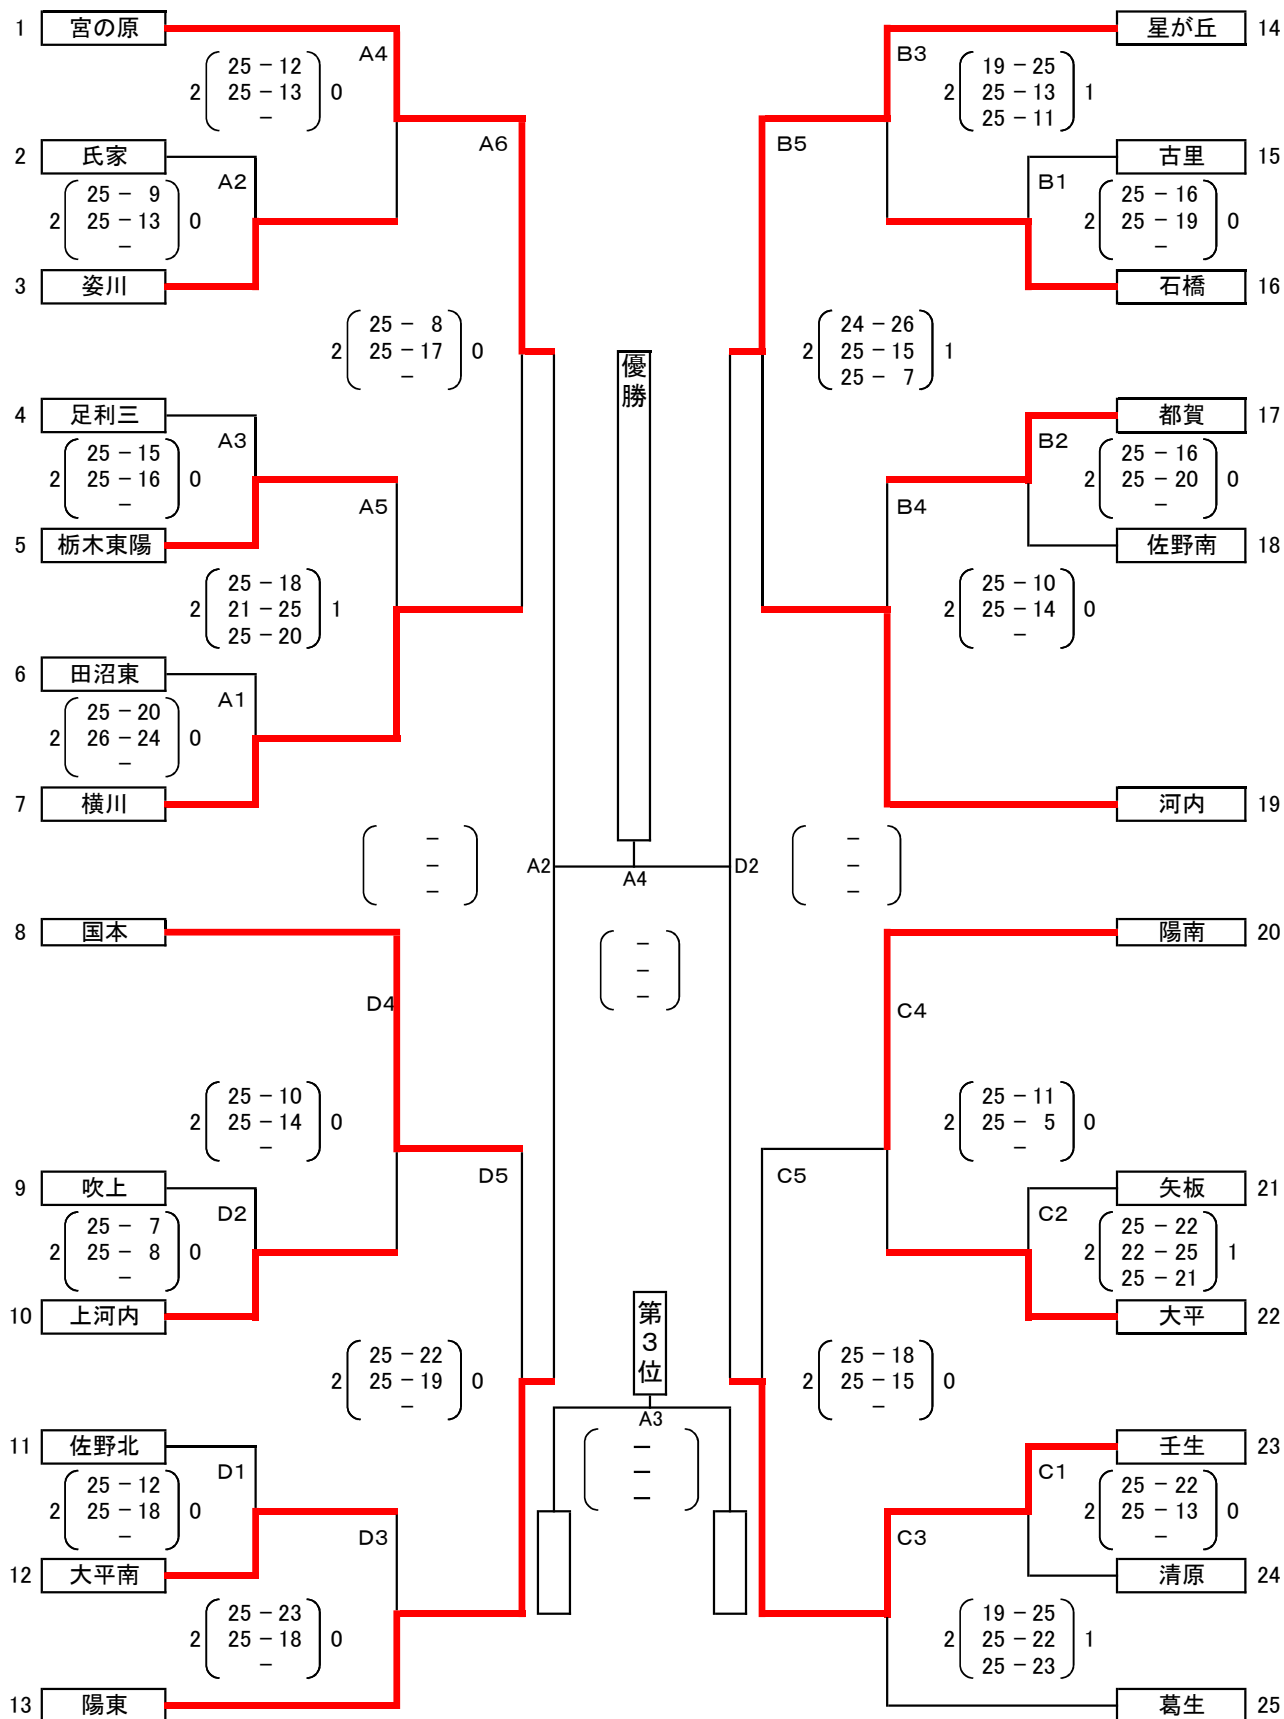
1 宮の原
A4
2 25 − 12 25 − 13 − 0

2 氏家
A2
2 25 − 9 25 − 13 − 0

3 姿川

A6

2 25 − 8 25 − 17 − 0

4 足利三
A3
2 25 − 15 25 − 16 − 0

5 栃木東陽

A5

2 25 − 18 21 − 25 25 − 20 1

6 田沼東
A1
2 25 − 20 26 − 24 − 0

7 横川

− − −

A2

8 国本

D4

2 25 − 10 25 − 14 − 0

D5

9 吹上
D2
2 25 − 7 25 − 8 − 0

10 上河内

2 25 − 22 25 − 19 − 0

11 佐野北
D1
2 25 − 12 25 − 18 − 0

12 大平南

D3

2 25 − 23 25 − 18 − 0

13 陽東

優勝

A4

− − −

第3位

A3

− − −

14 星が丘
B3
2 19 − 25 25 − 13 25 − 11 1

15 古里
B1
2 25 − 16 25 − 19 − 0

16 石橋

B5

2 24 − 26 25 − 15 25 − 7 1

17 都賀
B2
2 25 − 16 25 − 20 − 0

18 佐野南

B4

2 25 − 10 25 − 14 − 0

19 河内

D2

− − −

20 陽南

C4

2 25 − 11 25 − 5 − 0

C5

21 矢板
C2
2 25 − 22 22 − 25 25 − 21 1

22 大平

2 25 − 18 25 − 15 − 0

23 壬生
C1
2 25 − 22 25 − 13 − 0

24 清原

C3

2 19 − 25 25 − 22 25 − 23 1

25 葛生